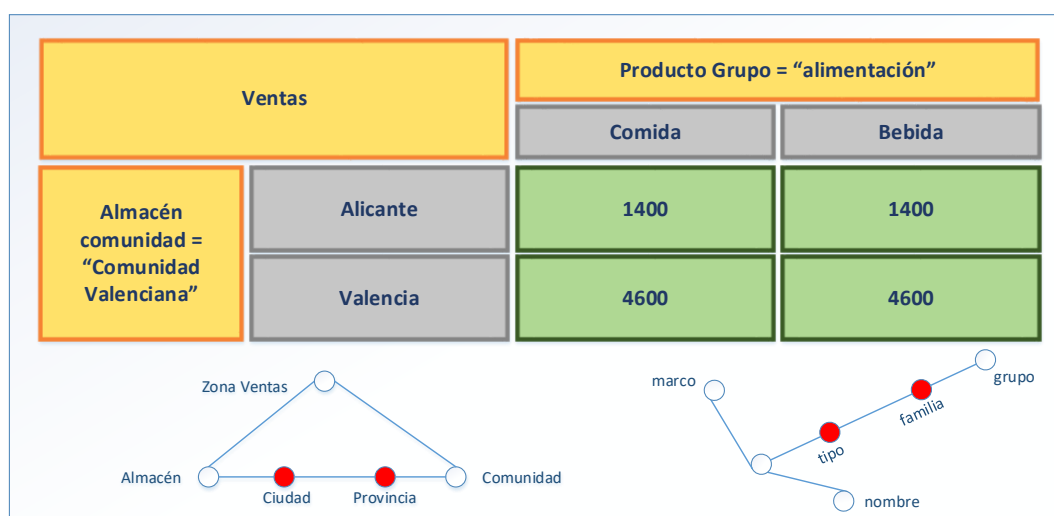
| Ventas | | Producto Grupo = “alimentación” | |
|---|---|---|---|
| | | Comida | Bebida |
| Almacén comunidad = “Comunidad Valenciana” | Alicante | 1400 | 1400 |
| | Valencia | 4600 | 4600 |

Zona Ventas
Almacén
Ciudad
Provincia
Comunidad

marco
grupo
familia
tipo
nombre